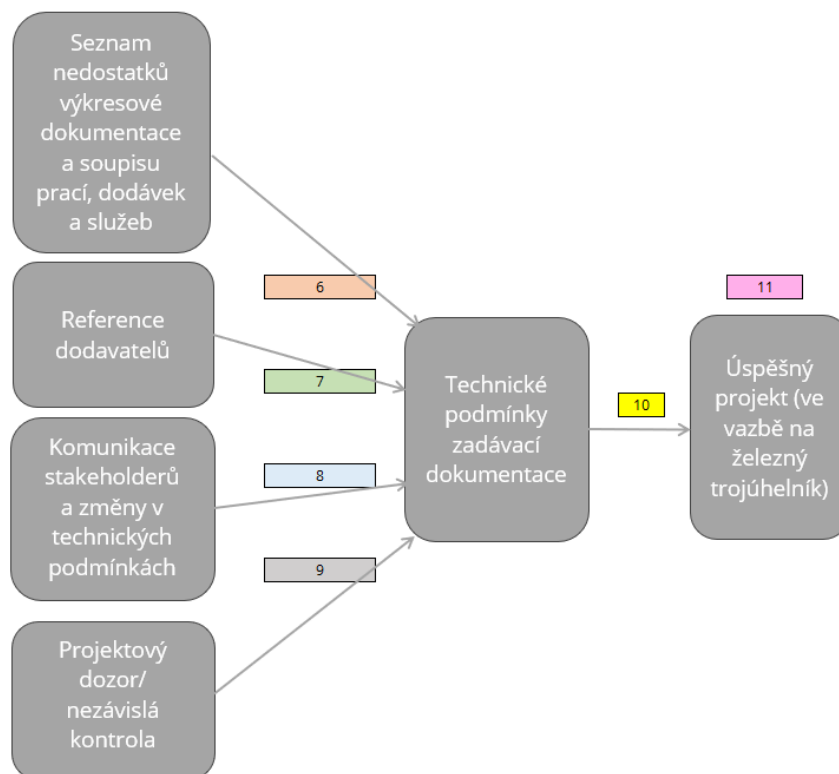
Seznam nedostatků výkresové dokumentace a soupisu prací, dodávek a služeb

Reference dodavatelů

Komunikace stakeholderů a změny v technických podmínkách

Projektový dozor/ nezávislá kontrola

6

7

8

9

Technické podmínky zadávací dokumentace

10

11

Úspěšný projekt (ve vazbě na železný trojúhelník)